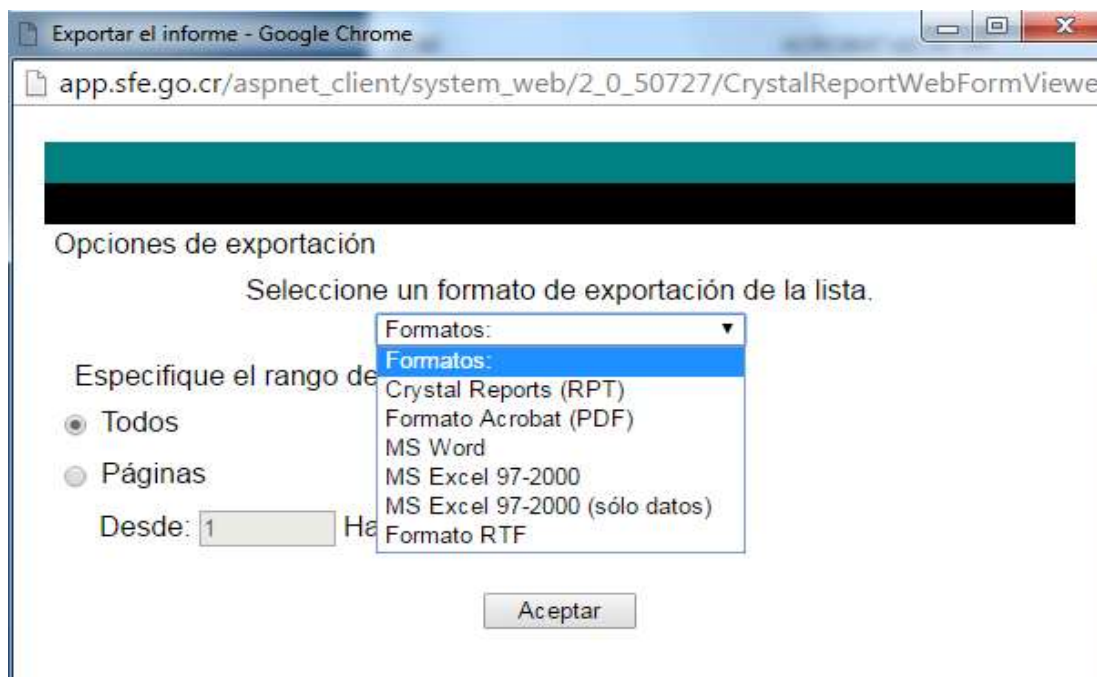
Exportar el informe - Google Chrome

app.sfe.go.cr/aspnet_client/system_web/2_0_50727/CrystalReportWebFormViewe

Opciones de exportación

Seleccione un formato de exportación de la lista.

Formatos:

Formatos:
Crystal Reports (RPT)
Formato Acrobat (PDF)
MS Word
MS Excel 97-2000
MS Excel 97-2000 (sólo datos)
Formato RTF

Especifique el rango de

Todos

Páginas

Desde: 1 Ha

Aceptar